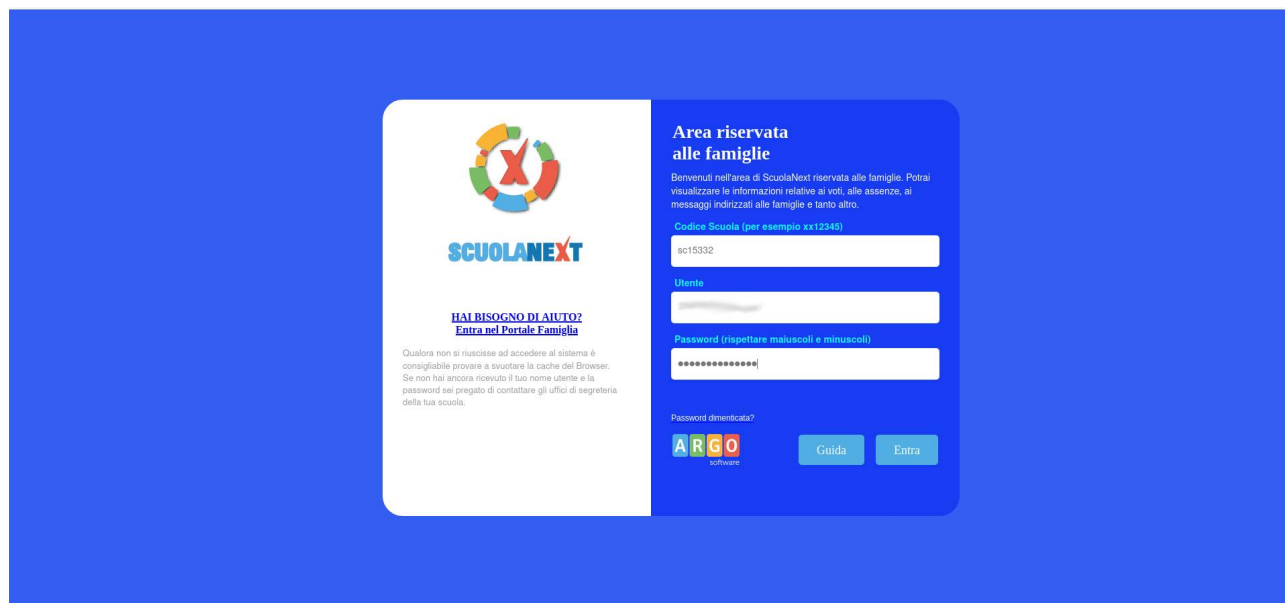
SCUOLANEXT

HAI BISOGNO DI AIUTO?
Entra nel Portale Famiglia

Qualora non si riuscisse ad accedere al sistema è consigliabile provare a svuotare la cache del Browser. Se non hai ancora ricevuto il tuo nome utente e la password sei pregato di contattare gli uffici di segreteria della tua scuola.

Area riservata alle famiglie

Benvenuti nell'area di ScuolaNext riservata alle famiglie. Potrai visualizzare le informazioni relative ai voti, alle assenze, ai messaggi indirizzati alle famiglie e tanto altro.

Codice Scuola (per esempio xx12345)

sc15332

Utente

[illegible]

Password (rispettare maiuscoli e minuscoli)

••••••••••••••

Password dimenticata?

ARGO software

Guida

Entra